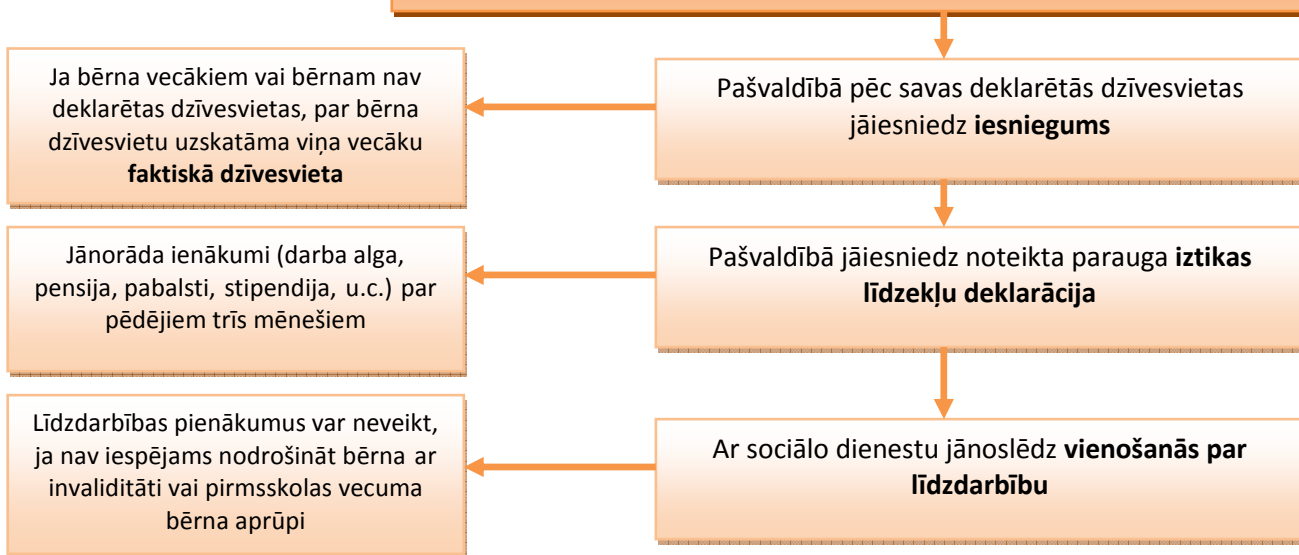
Pašvaldībā pēc savas deklarētās dzīvesvietas jāiesniedz **iesniegums**

Ja bērna vecākiem vai bērnam nav deklarētas dzīvesvietas, par bērna dzīvesvietu uzskatāma viņa vecāku **faktiskā dzīvesvieta**

Pašvaldībā jāiesniedz noteikta parauga **iztikas līdzekļu deklarācija**

Jānorāda ienākumi (darba alga, pensija, pabalsti, stipendija, u.c.) par pēdējiem trīs mēnešiem

Ar sociālo dienestu jānoslēdz **vienošanās par līdzdarbību**

Līdzdarbības pienākumus var neveikt, ja nav iespējams nodrošināt bērna ar invaliditāti vai pirmsskolas vecuma bērna aprūpi